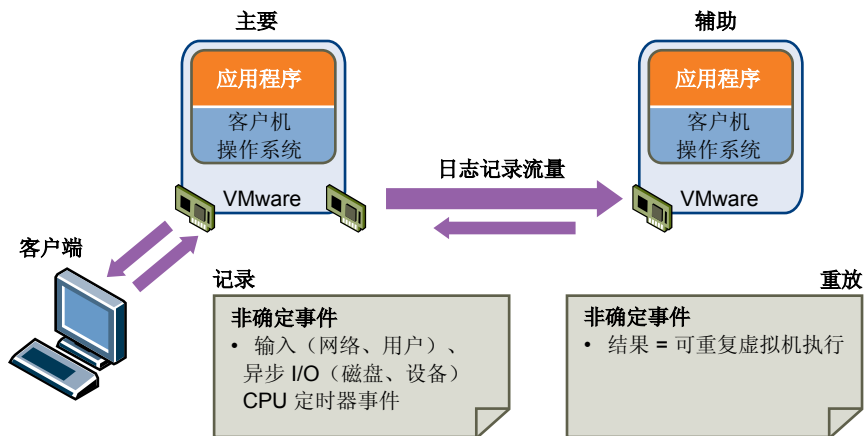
主要

应用程序

客户机
操作系统

VMware

辅助

应用程序

客户机
操作系统

VMware

日志记录流量

客户端

记录

非确定事件
• 输入（网络、用户）、异步 I/O（磁盘、设备）CPU 定时器事件

重放

非确定事件
• 结果 = 可重复虚拟机执行